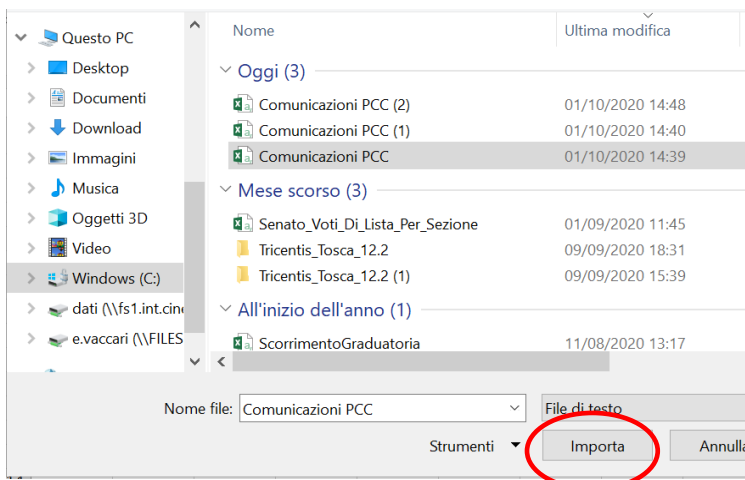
Questo PC
Desktop
Documenti
Download
Immagini
Musica
Oggetti 3D
Video
Windows (C:)
dati (\\fs1.int.cin
e.vaccari (\\FILES

Nome
Ultima modifica

Oggi (3)
Comunicazioni PCC (2) 01/10/2020 14:48
Comunicazioni PCC (1) 01/10/2020 14:40
Comunicazioni PCC 01/10/2020 14:39

Mese scorso (3)
Senato_Voti_Di_Lista_Per_Sezione 01/09/2020 11:45
Tricentis_Tosca_12.2 09/09/2020 18:31
Tricentis_Tosca_12.2 (1) 09/09/2020 15:39

All'inizio dell'anno (1)
ScorrimentoGraduatoria 11/08/2020 13:17

Nome file: Comunicazioni PCC
File di testo
Strumenti
Importa
Annull